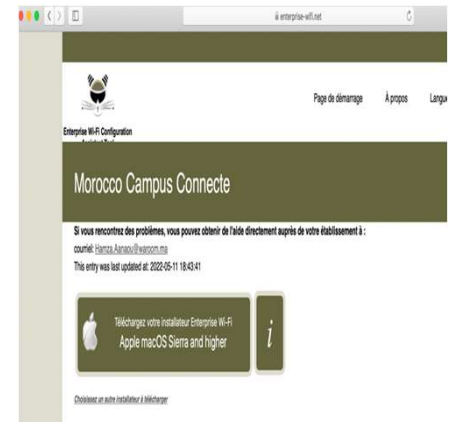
enterprise-wifi.net

Enterprise Wi-Fi Configuration Assistant Tool

Page de démarrage

À propos

Langu

Morocco Campus Connecte

Si vous rencontrez des problèmes, vous pouvez obtenir de l'aide directement auprès de votre établissement à :

courriel: Hamza.Aanaou@marwan.ma

This entry was last updated at: 2022-05-11 18:43:41

Téléchargez votre installateur Enterprise Wi-Fi

Apple macOS Sierra and higher

i

Choisissez un autre installateur à télécharger